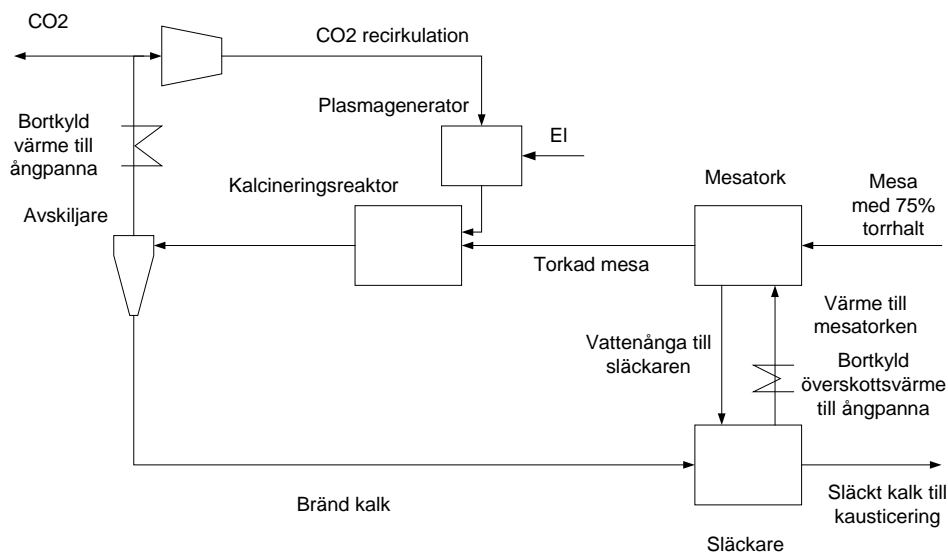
CO2

CO2 recirkulation

Bortkyld värme till ångpanna

Plasmagenerator

El

Kalcineringsreaktor

Mesatork

Mesa med 75% torrhalt

Avskiljare

Torkad mesa

Värme till mesatorken

Vattenånga till släckaren

Bortkyld överskottsvärme till ångpanna

Bränd kalk

Släckt kalk till kausticering

Släckare